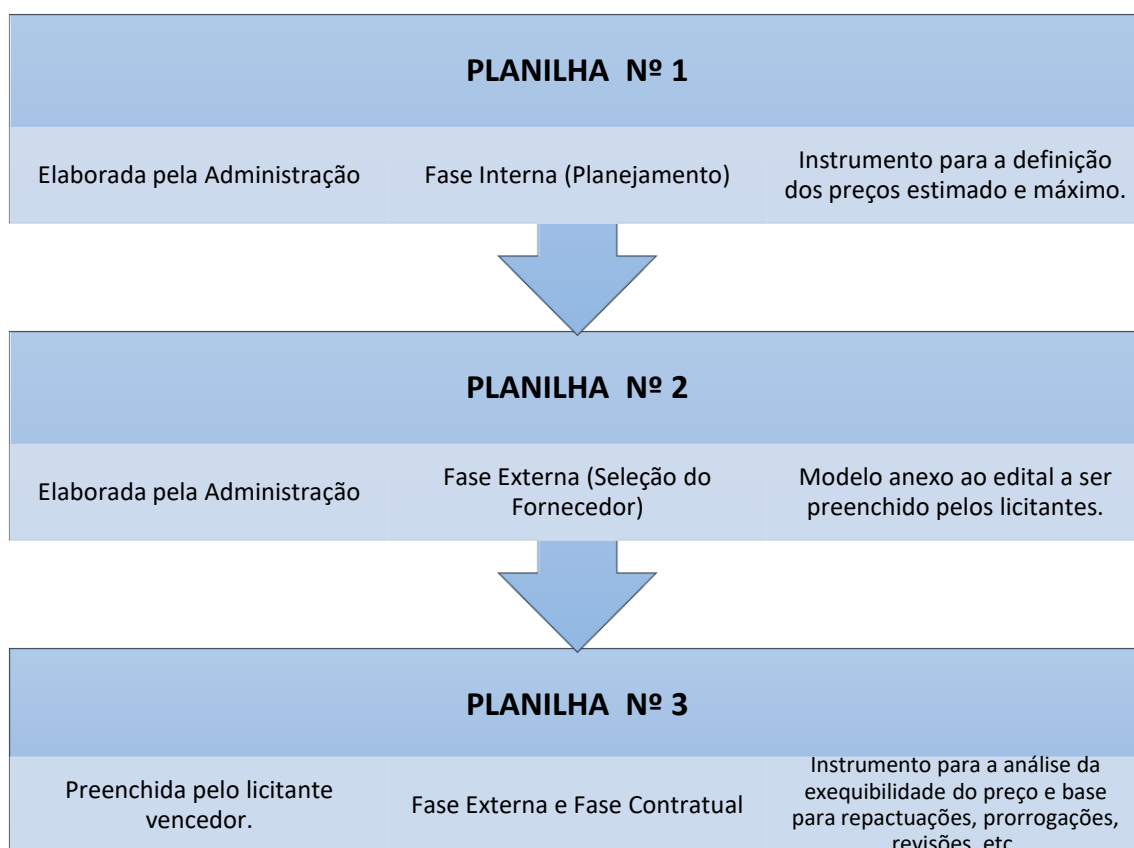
PLANILHA Nº 1

Elaborada pela Administração

Fase Interna (Planejamento)

Instrumento para a definição dos preços estimado e máximo.

PLANILHA Nº 2

Elaborada pela Administração

Fase Externa (Seleção do Fornecedor)

Modelo anexo ao edital a ser preenchido pelos licitantes.

PLANILHA Nº 3

Preenchida pelo licitante vencedor.

Fase Externa e Fase Contratual

Instrumento para a análise da exequibilidade do preço e base para repactuações, prorrogações, revisões, etc.